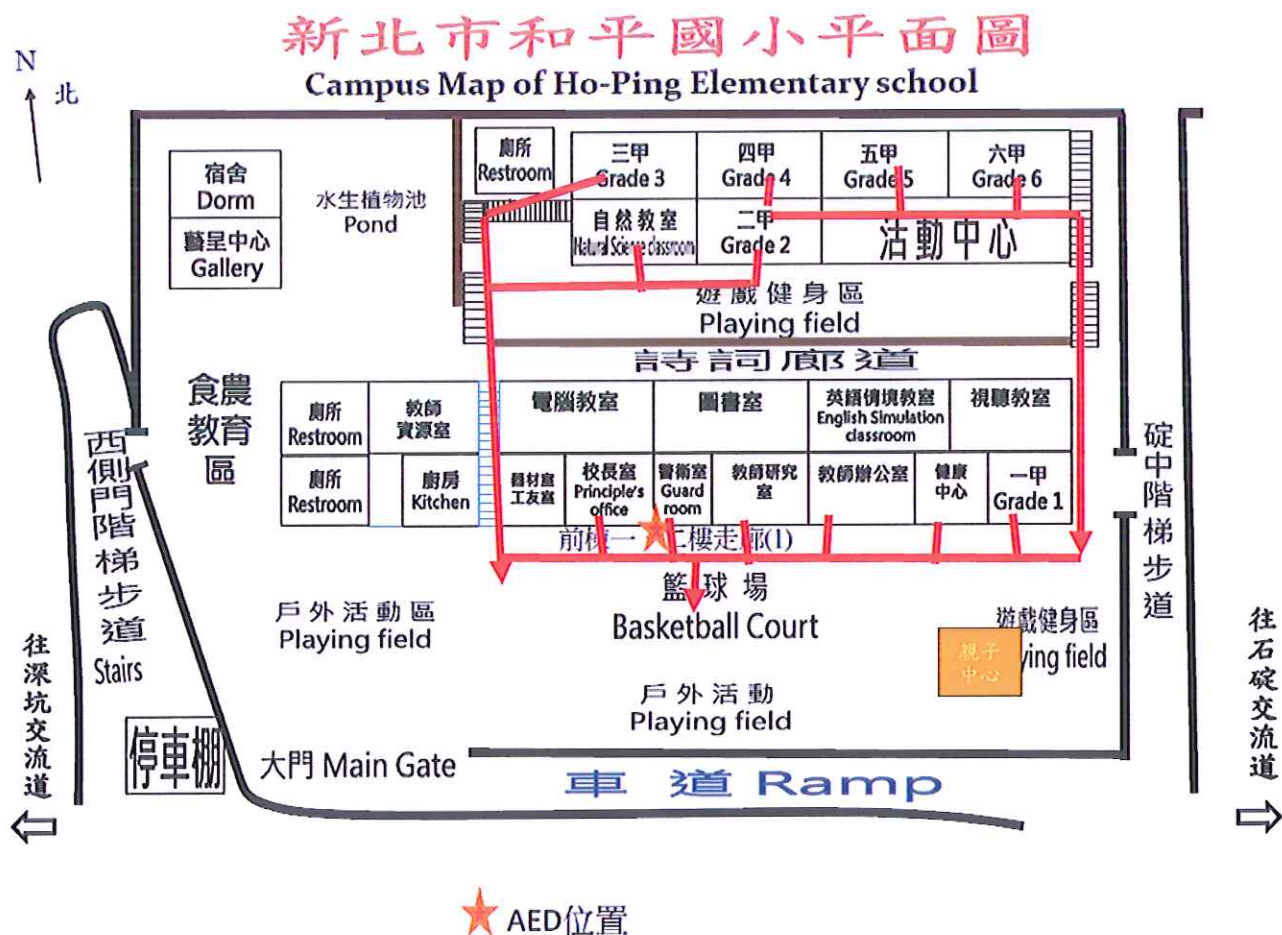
新北市和平國小平面圖
Campus Map of Ho-Ping Elementary school

N
北

宿舍
Dorm

藝呈中心
Gallery

水生植物池
Pond

廁所
Restroom

三甲
Grade 3

四甲
Grade 4

五甲
Grade 5

六甲
Grade 6

自然教室
Natural Science classroom

二甲
Grade 2

活動中心

遊戲健身區
Playing field

詩詞廊道

食農教育區

廁所
Restroom

教師資源室

電腦教室

圖書室

英語情境教室
English Simulation classroom

視聽教室

廁所
Restroom

廚房
Kitchen

器材室工友室

校長室
Principle's office

警衛室
Guard room

教師研究室

教師辦公室

健康中心

一甲
Grade 1

前棟一、二樓走廊(1)

西側門階梯步道
Stairs

碇中階梯步道

戶外活動區
Playing field

籃球場
Basketball Court

遊戲健身區
Playing field

親子中心

戶外活動
Playing field

往深坑交流道

往石碇交流道

停車棚

大門 Main Gate

車 道 Ramp

AED位置